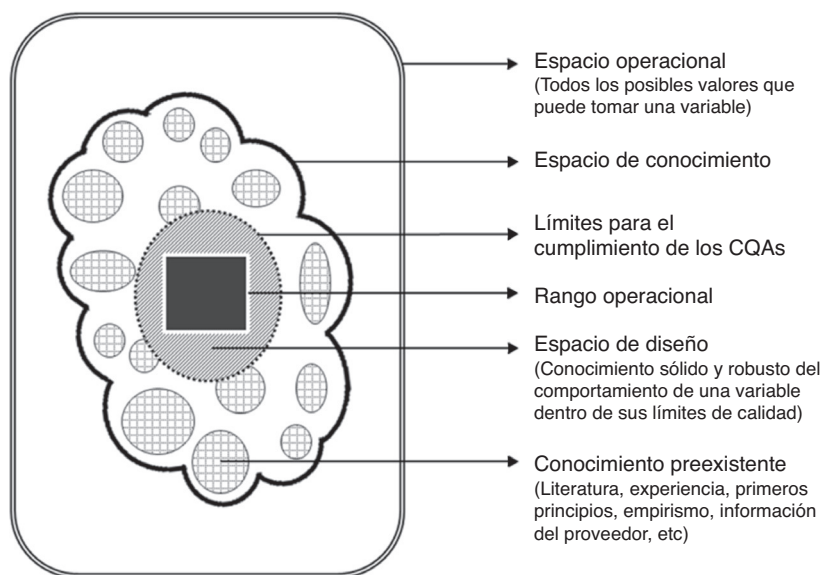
Espacio operacional
(Todos los posibles valores que puede tomar una variable)

Espacio de conocimiento

Límites para el cumplimiento de los CQAs

Rango operacional

Espacio de diseño
(Conocimiento sólido y robusto del comportamiento de una variable dentro de sus límites de calidad)

Conocimiento preexistente
(Literatura, experiencia, primeros principios, empirismo, información del proveedor, etc)